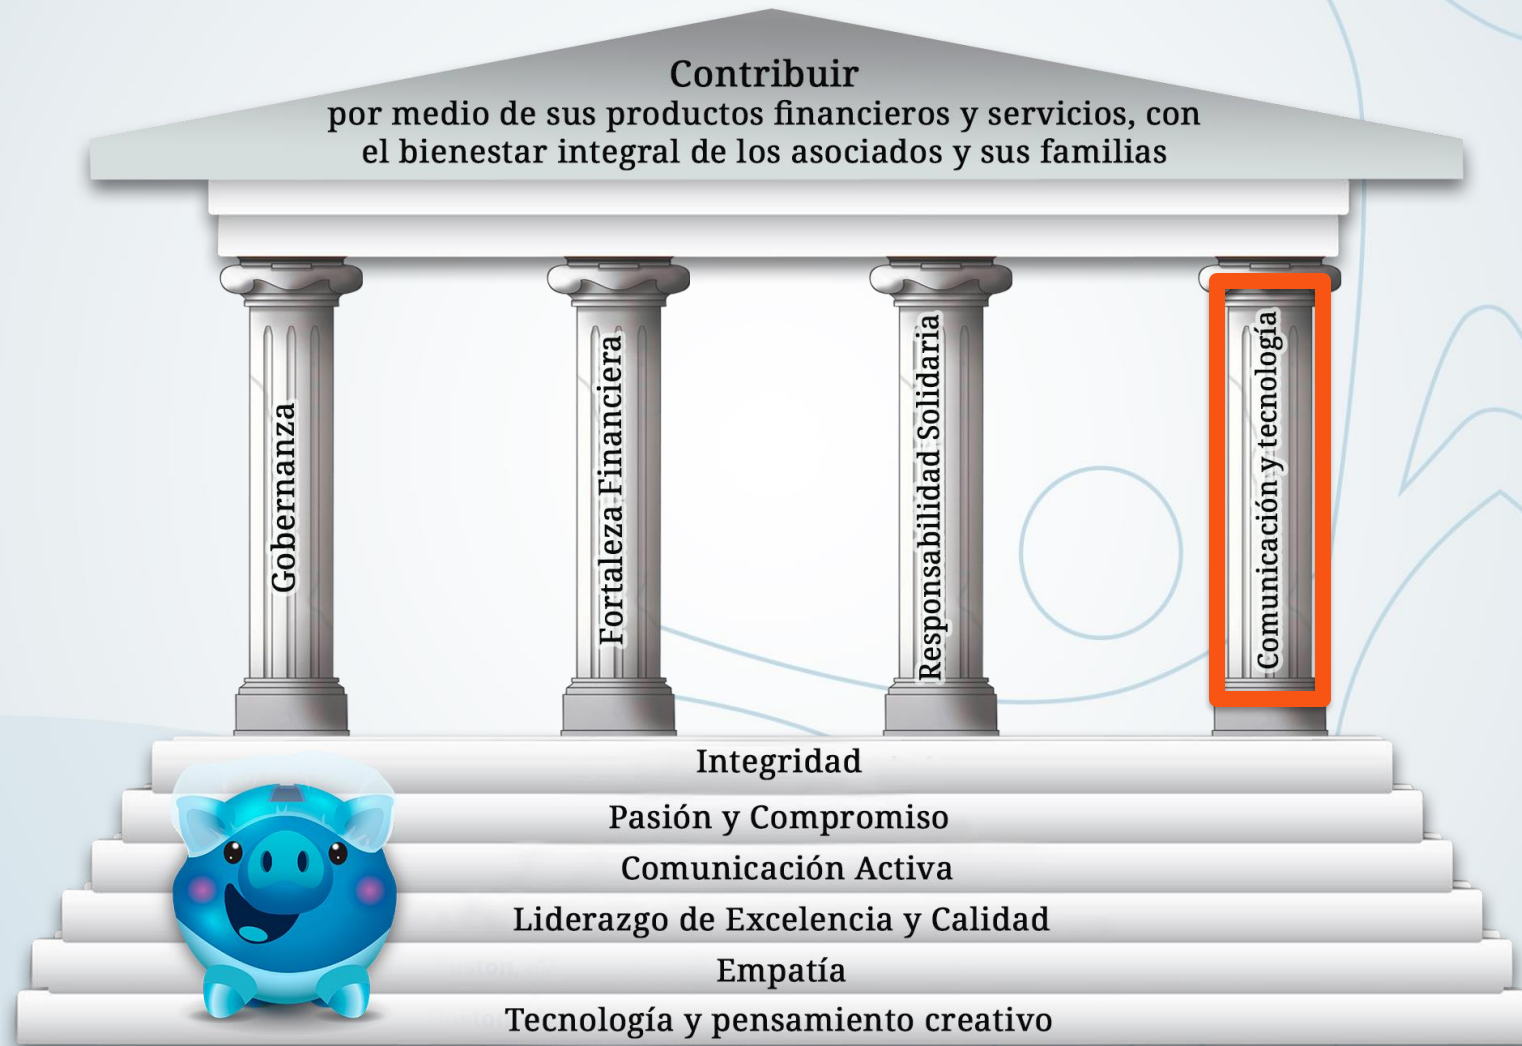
Contribuir
por medio de sus productos financieros y servicios, con el bienestar integral de los asociados y sus familias

Gobernanza

Fortaleza Financiera

Responsabilidad Solidaria

Comunicación y tecnología

Integridad
Pasión y Compromiso
Comunicación Activa
Liderazgo de Excelencia y Calidad
Empatía
Tecnología y pensamiento creativo